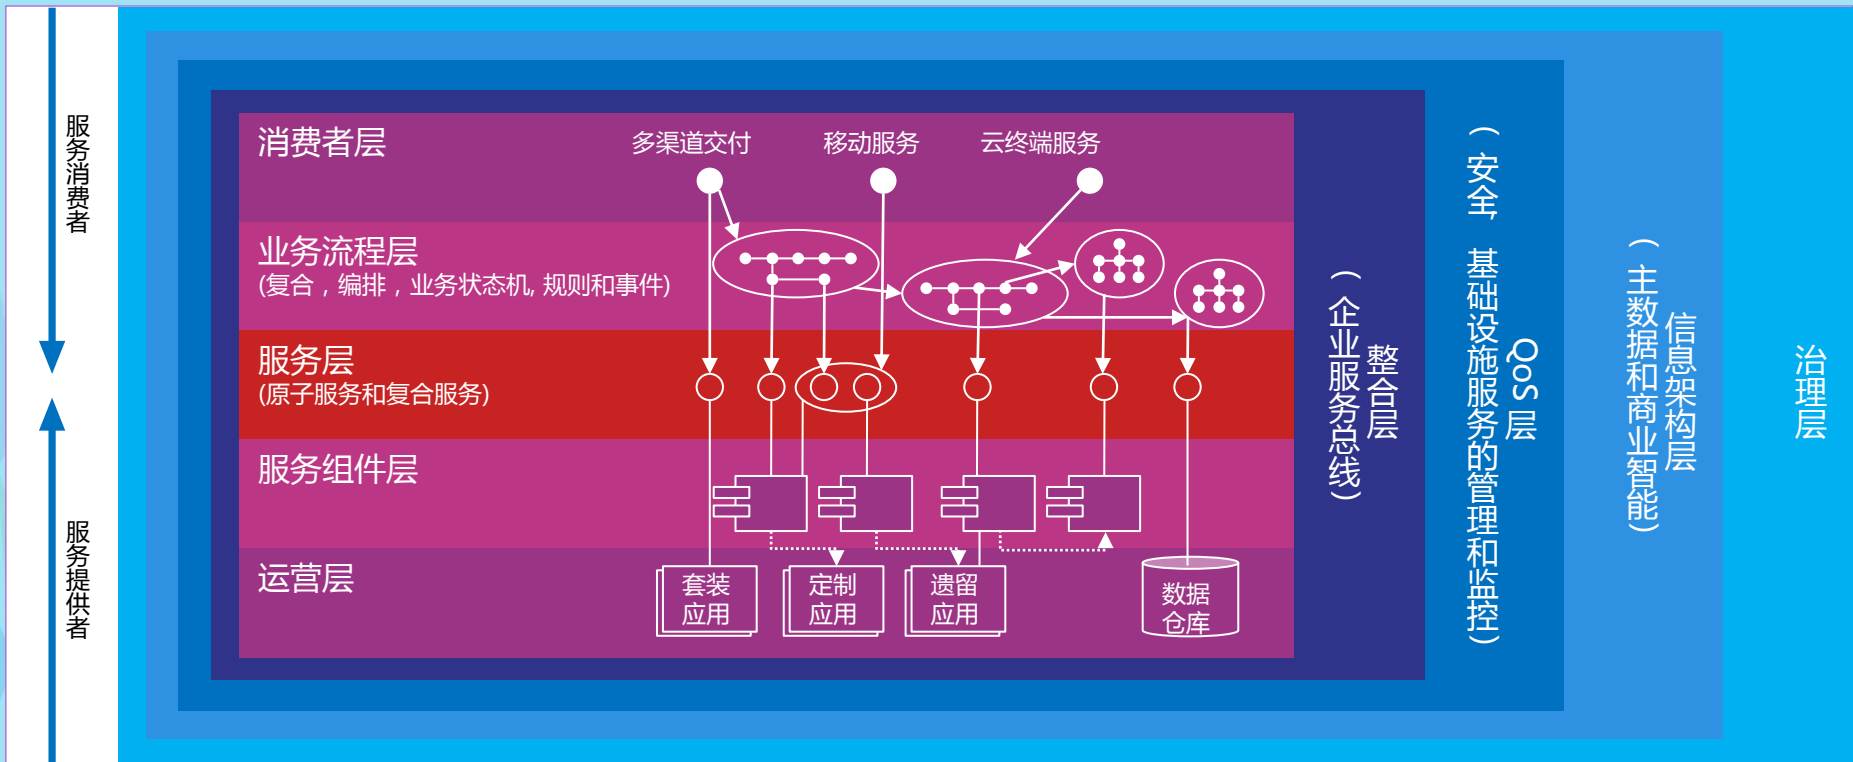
服务消费者

服务提供者

消费者层

多渠道交付

移动服务

云终端服务

业务流程层
(复合，编排，业务状态机, 规则和事件)

服务层
(原子服务和复合服务)

服务组件层

运营层

套装应用

定制应用

遗留应用

数据仓库

整合层
(企业服务总线)

QoS 层
(安全 基础设施服务的管理和监控)

信息架构层
(主数据和商业智能)

治理层